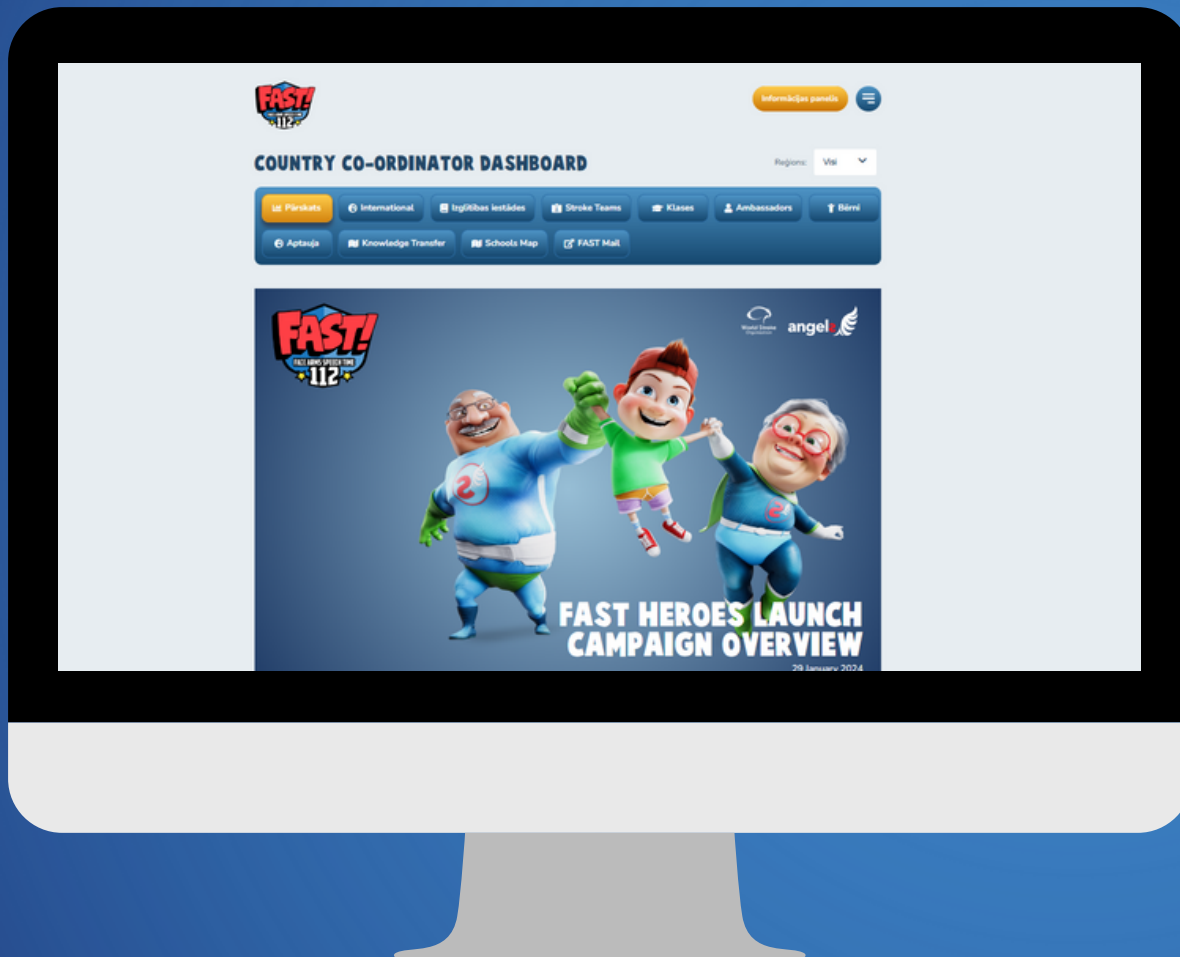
FAST! 112

Informācijas panelis

COUNTRY CO-ORDINATOR DASHBOARD

Reģions: Visi

Pārskats
International
Izglītības iestādes
Stroke Teams
Klases
Ambassadors
Bērni
Aptauja
Knowledge Transfer
Schools Map
FAST Mail

FAST! FACE ARMS SPEECH TIME 112

World Stroke Organization
angels

FAST HEROES LAUNCH CAMPAIGN OVERVIEW

29 January 2024